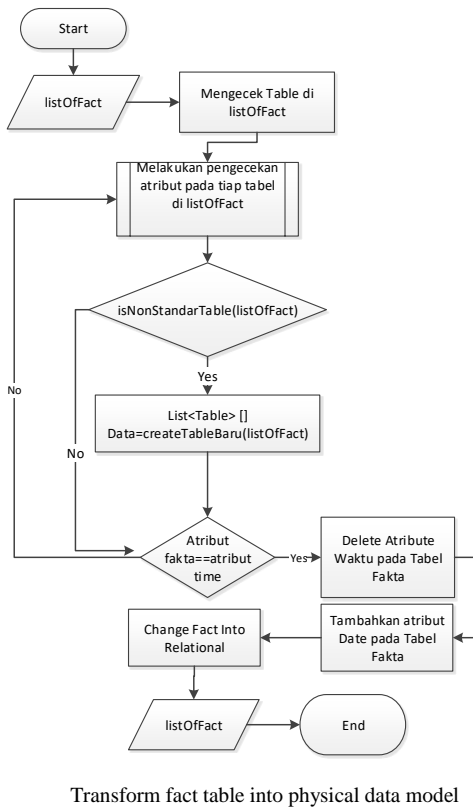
Start

listOfFact

Mengecek Table di listOfFact

Melakukan pengecekan atribut pada tiap tabel di listOfFact

isNonStandarTable(listOfFact)

Yes

List<Table> [] Data=createTableBaru(listOfFact)

No

No

Atribut fakta==atribut time

Yes

Delete Atribute Waktu pada Tabel Fakta

Tambahkan atribut Date pada Tabel Fakta

Change Fact Into Relational

listOfFact

End

Transform fact table into physical data model